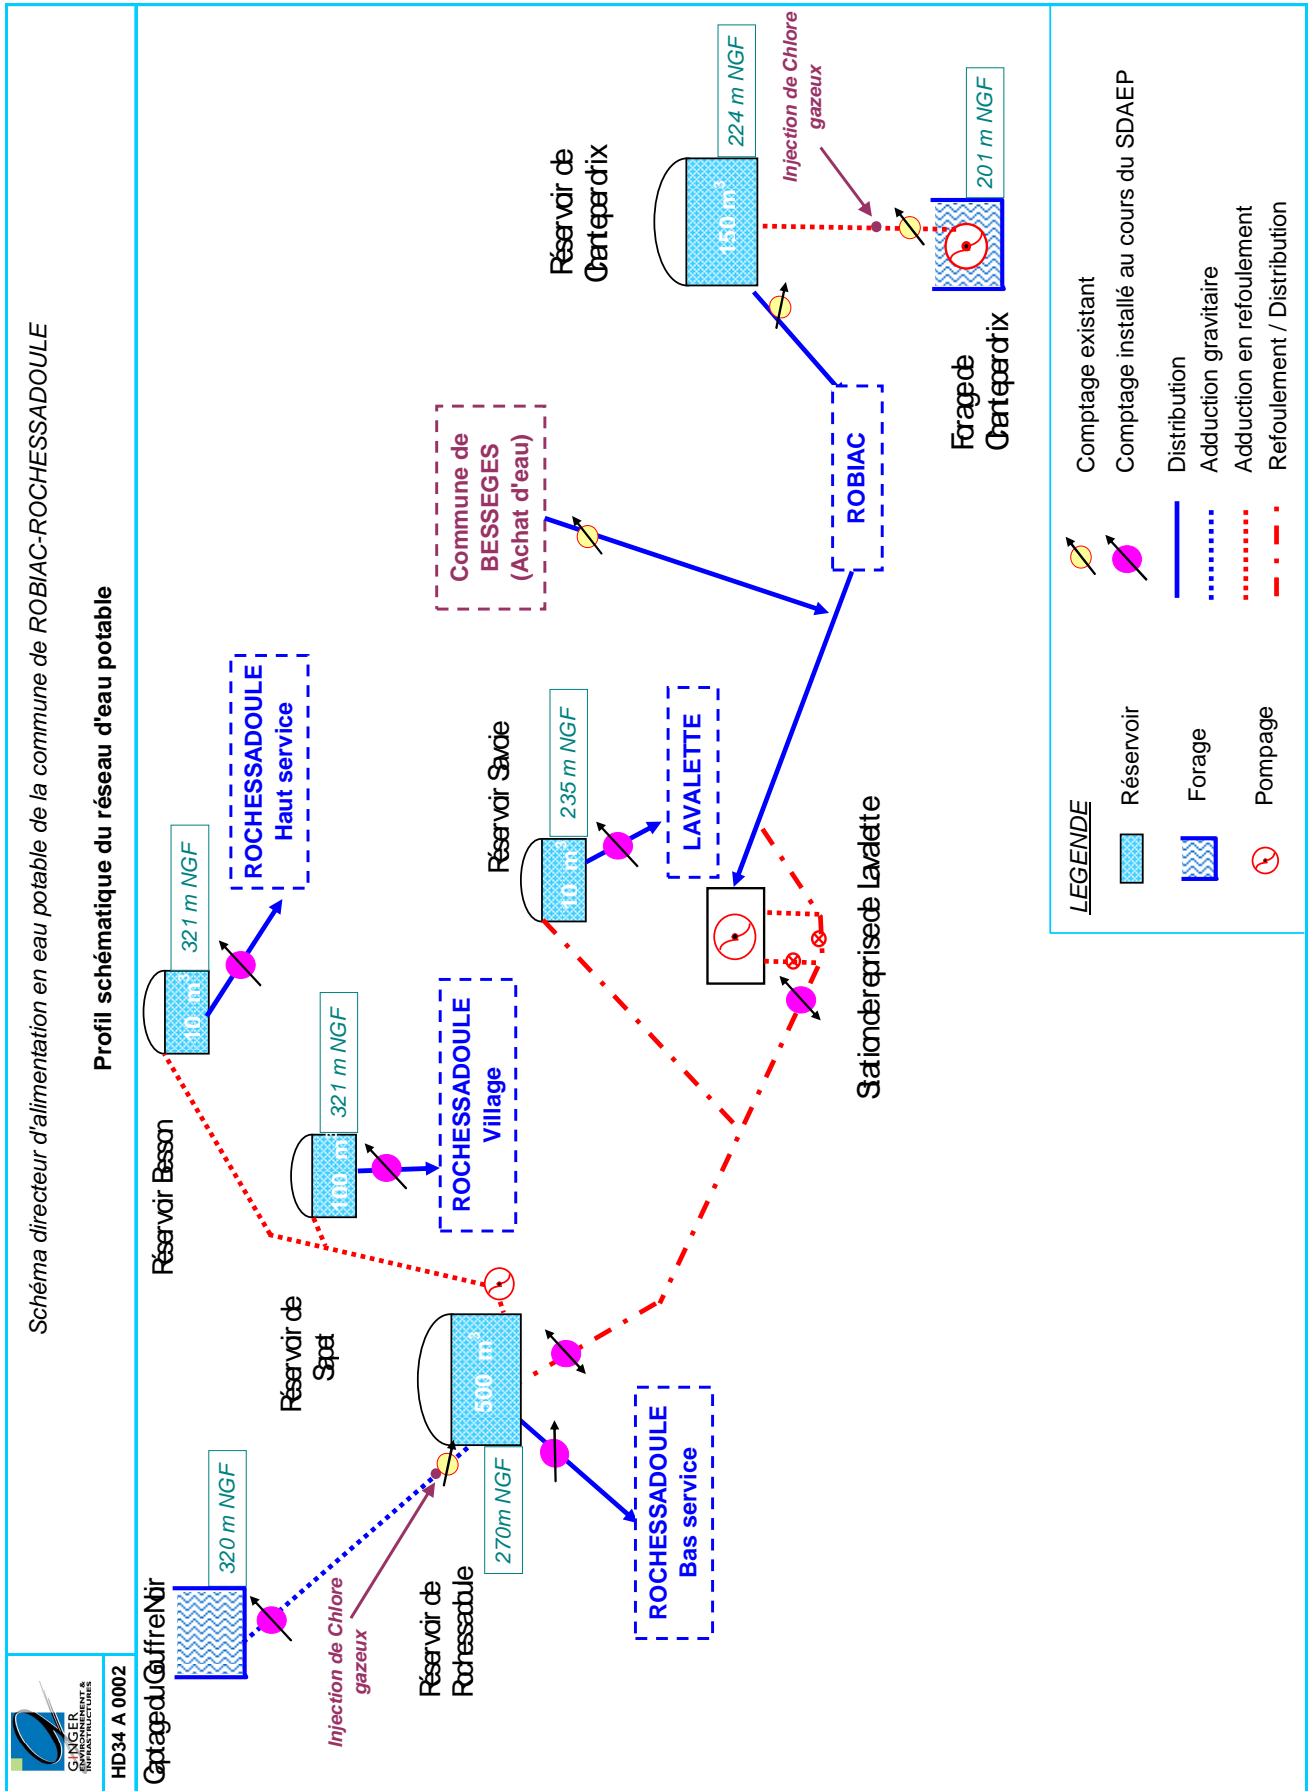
Schéma directeur d'alimentation en eau potable de la commune de ROBIAC-ROCHESSADOULE

Profil schématique du réseau d'eau potable

HD34 A 0002

GINGER ENVIRONNEMENT & INFRASTRUCTURES

Captage du Gouffre Noir

320 m NGF

Injection de Chlore gazeux

Réservoir de Rochessadoule

270m NGF

500 $m^3$

Réservoir de Sapet

ROCHESSADOULE Bas service

Réservoir Besson

10 $m^3$

321 m NGF

ROCHESSADOULE Haut service

100 $m^3$

321 m NGF

ROCHESSADOULE Village

Réservoir Savoie

10 $m^3$

235 m NGF

LAVALETTE

Station de reprise de Lavalette

Commune de BESSEGES (Achat d'eau)

ROBIAC

Réservoir de Chantepedrix

150 $m^3$

224 m NGF

Injection de Chlore gazeux

201 m NGF

Forage de Chantepedrix

LEGENDE

Réservoir

Forage

Pompage

Comptage existant

Comptage installé au cours du SDAEP

Distribution

Adduction gravitaire

Adduction en refoulement

Refoulement / Distribution